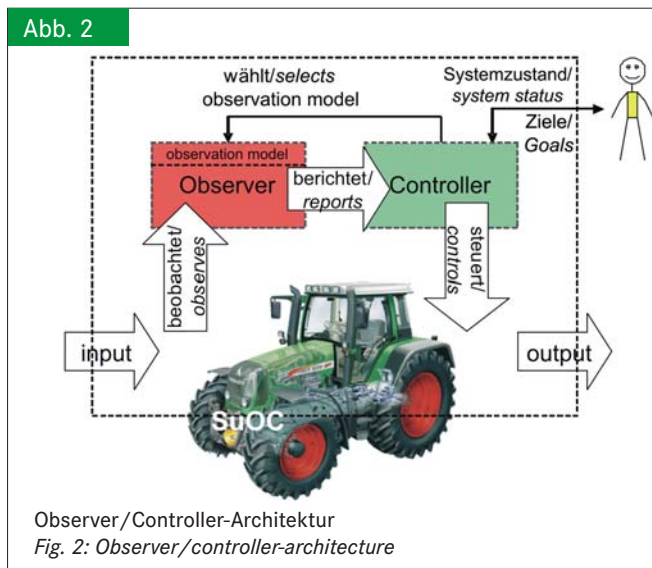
Abb. 2

wählt/*selects* observation model

Systemzustand/ *system status*

Ziele/ *Goals*

observation model

Observer

berichtet/ *reports*

Controller

beobachtet/ *observes*

steuert/ *controls*

input

output

SuOC

Observer/Controller-Architektur
*Fig. 2: Observer/controller-architecture*